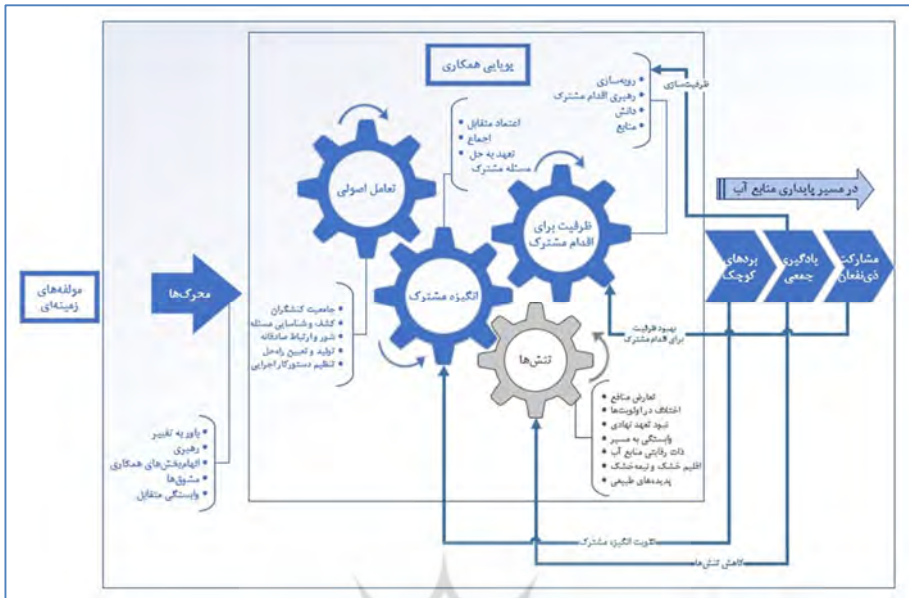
پویایی همکاری

ظرفیت‌سازی
• رویه‌سازی
• رهبری اقدام مشترک
• دانش
• منابع

• اعتماد متقابل
• اجماع
• تعهد به حل مسئله مشترک

تعامل اصولی

ظرفیت برای اقدام مشترک

انگیزه مشترک

تنش‌ها

در مسیر پایداری منابع آب

مشارکت ذی‌نفعان

یادگیری جمعی

بردهای کوچک

مولفه‌های زمینه‌ای

محرک‌ها

• جامعیت کنشگران
• کشف و شناسایی مسئله
• شور و ارتباط صادقانه
• تولید و تعیین راه‌حل
• تنظیم دستورکار اجرایی

بهبود ظرفیت برای اقدام مشترک

• باور به تغییر
• رهبری
• الهام‌بخش‌های همکاری
• مشوق‌ها
• وابستگی متقابل

• تعارض منافع
• اختلاف در اولویت‌ها
• نبود تعهد نهادی
• وابستگی به مسیر
• ذات رقابتی منابع آب
• اقلیم خشک و نیمه‌خشک
• پدیده‌های طبیعی

تقویت انگیزه مشترک

کاهش تنش‌ها